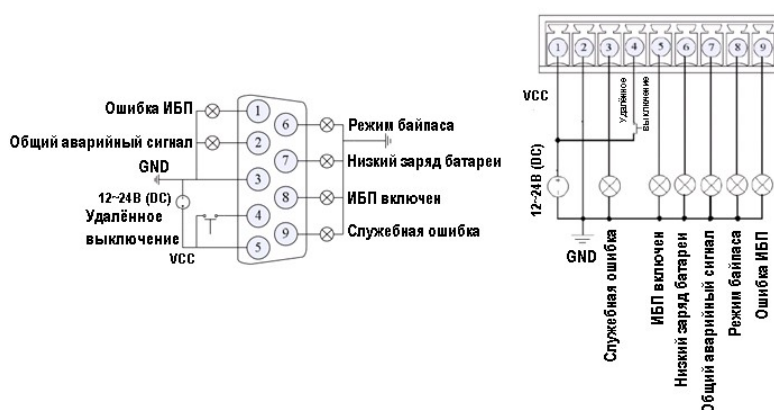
Ошибка ИБП
Общий аварийный сигнал
GND
12~24В (DC)
Удалённое выключение
VCC
1
2
3
4
5
6
7
8
9
Режим байпаса
Низкий заряд батареи
ИБП включен
Служебная ошибка

1
2
3
4
5
6
7
8
9
VCC
Удалённое выключение
12~24В (DC)
GND
Служебная ошибка
ИБП включен
Низкий заряд батареи
Общий аварийный сигнал
Режим байпаса
Ошибка ИБП